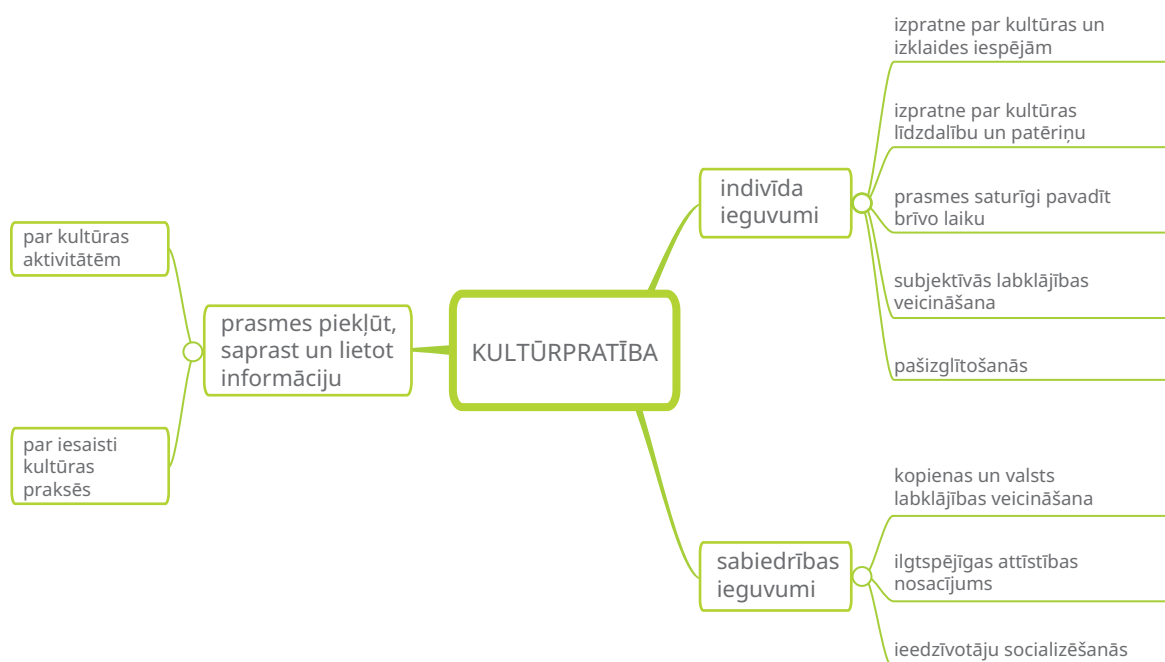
KULTŪRPRATĪBA

prasmes piekļūt, saprast un lietot informāciju

par kultūras aktivitātēm

par iesaisti kultūras praksēs

indivīda ieguvumi

izpratne par kultūras un izklaides iespējām

izpratne par kultūras līdzdalību un patēriņu

prasmes saturīgi pavadīt brīvo laiku

subjektīvās labklājības veicināšana

pašizglītošanās

sabiedrības ieguvumi

kopienas un valsts labklājības veicināšana

ilgtspējīgas attīstības nosacījums

ieedzīvotāju socializēšanās